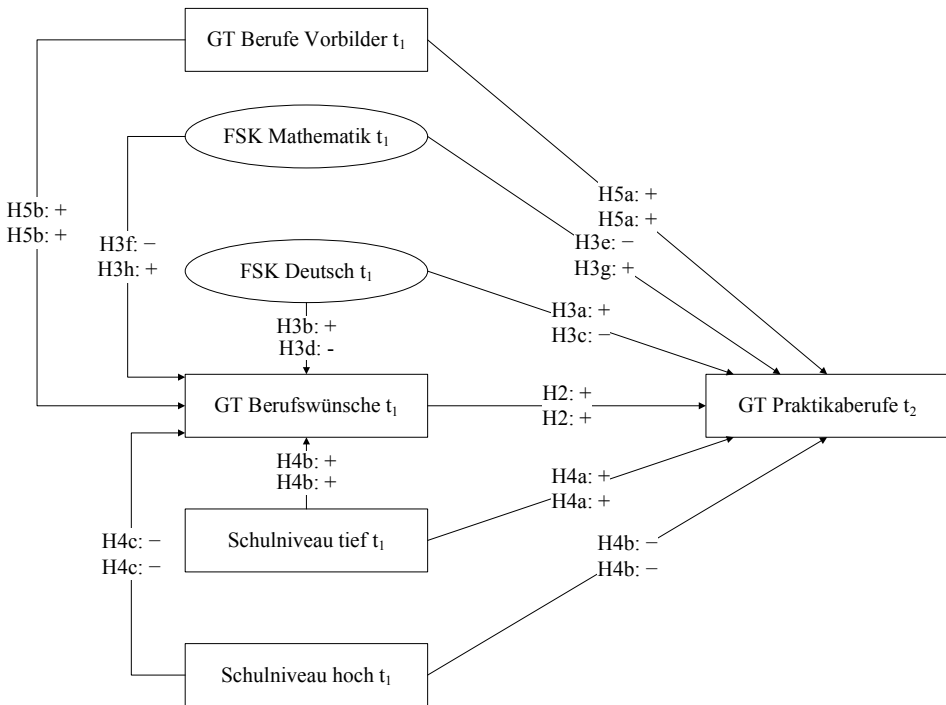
GT Berufe Vorbilder $t_1$

FSK Mathematik $t_1$

H5b: +
H5b: +

H3f: −
H3h: +

FSK Deutsch $t_1$

H5a: +
H5a: +
H3e: −
H3g: +

H3a: +
H3c: −

H3b: +
H3d: -

GT Berufswünsche $t_1$

H2: +
H2: +

GT Praktikaberufe $t_2$

H4b: +
H4b: +

H4a: +
H4a: +

H4c: −
H4c: −

Schulniveau tief $t_1$

H4b: −
H4b: −

Schulniveau hoch $t_1$